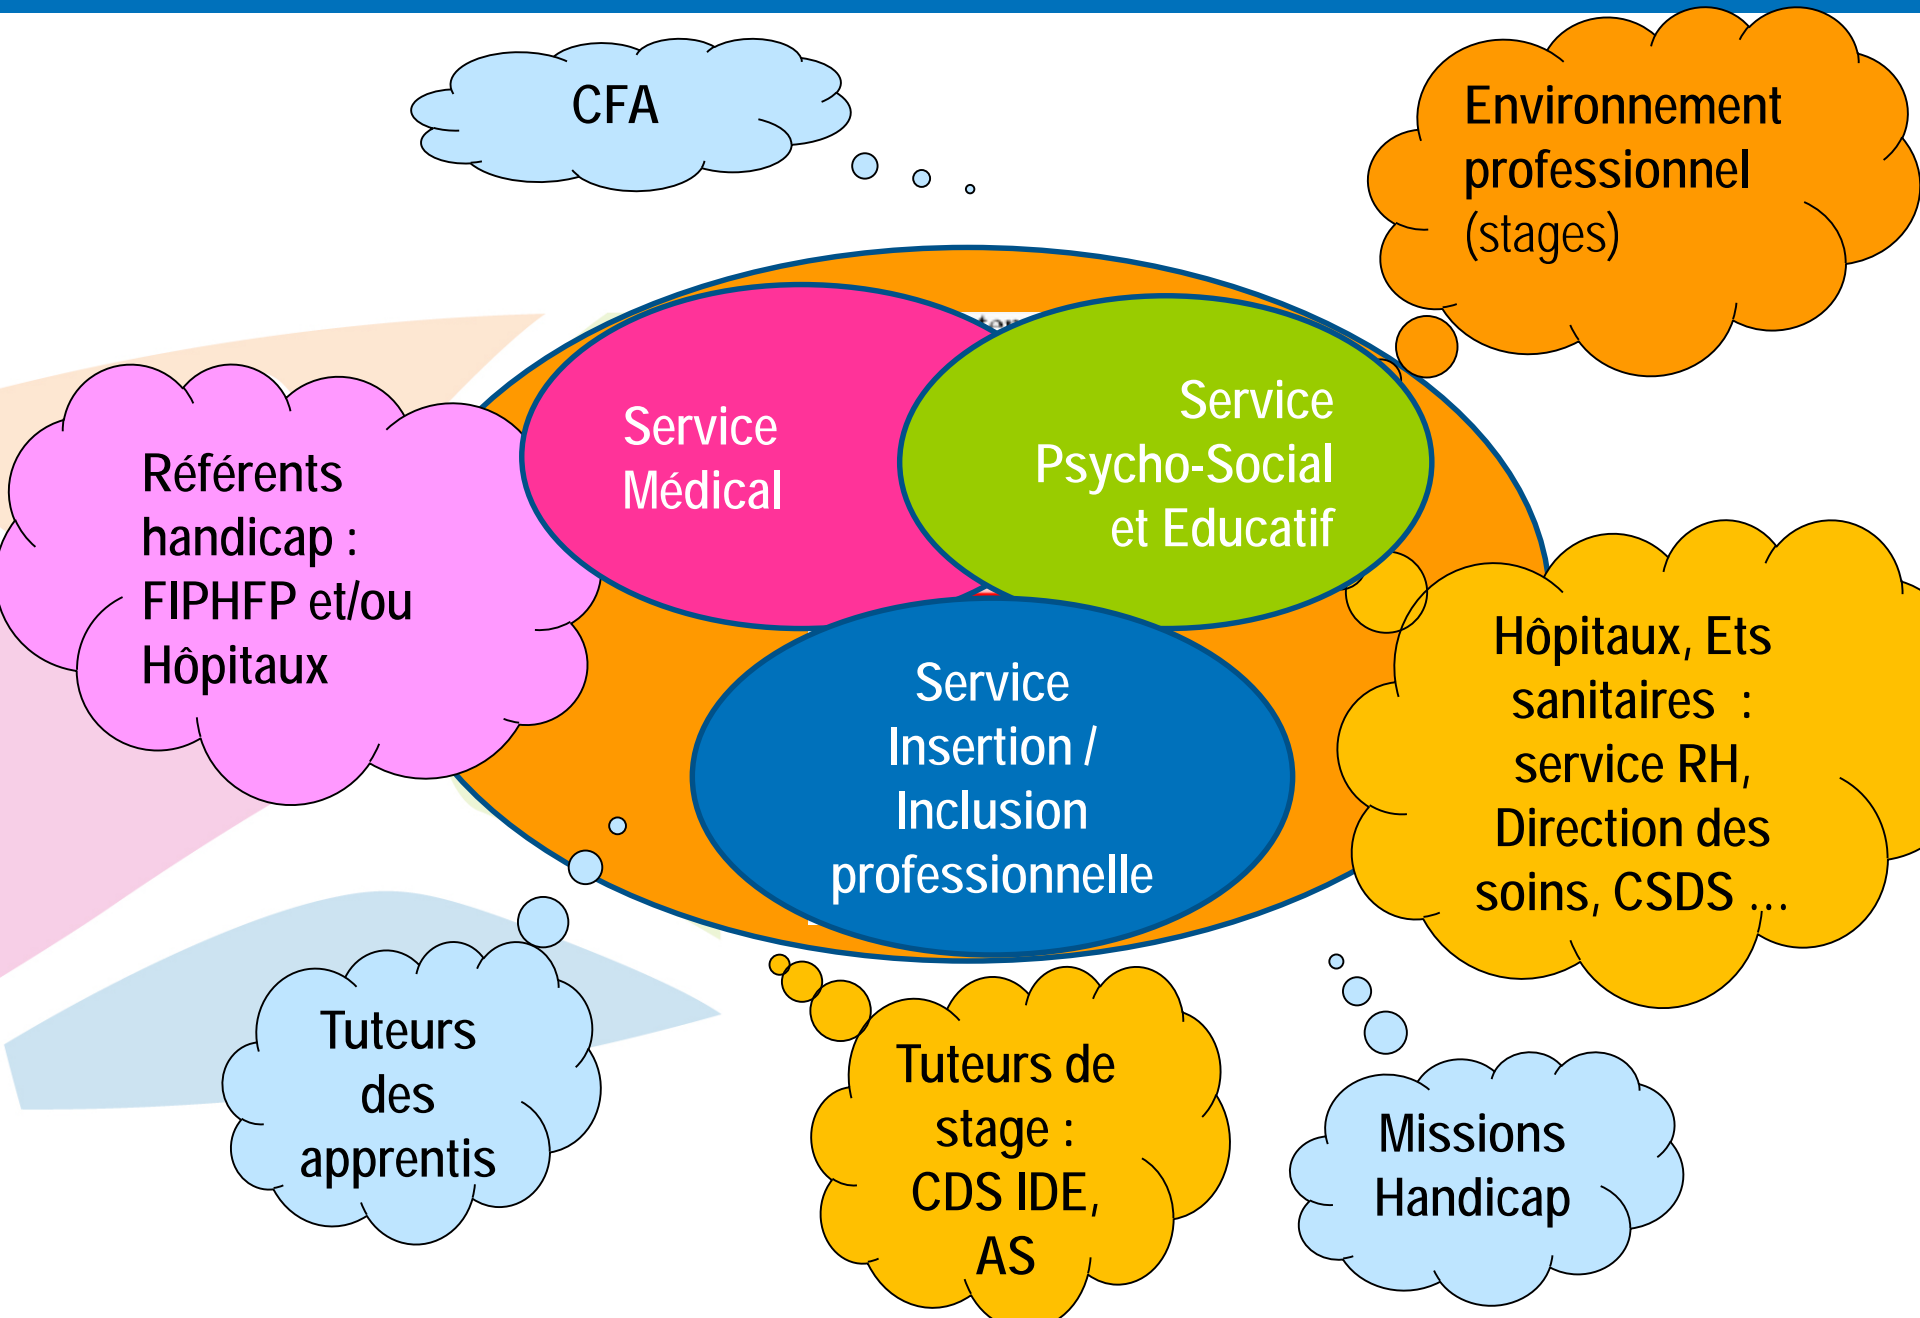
CFA

Environnement professionnel (stages)

Service Médical

Service Psycho-Social et Educatif

Référents handicap : FIPHFP et/ou Hôpitaux

Service Insertion / Inclusion professionnelle

Hôpitaux, Ets sanitaires : service RH, Direction des soins, CSDS …

Tuteurs des apprentis

Tuteurs de stage : CDS IDE, AS

Missions Handicap